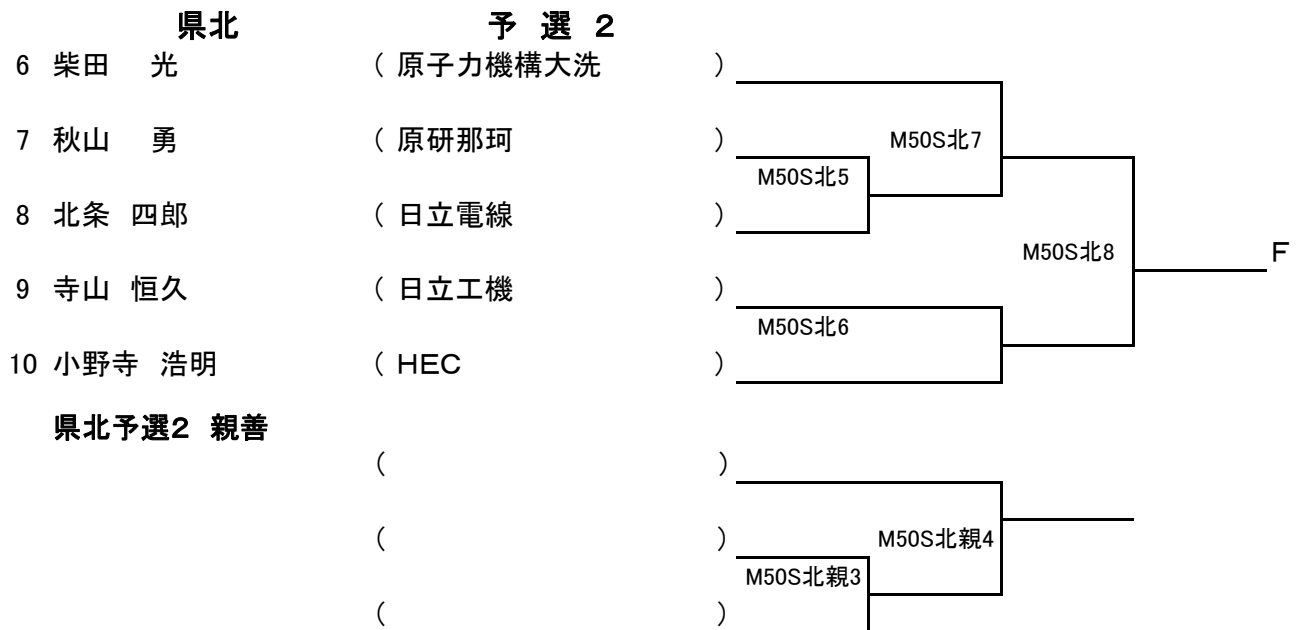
県北　予 選 2

6 柴田　光　( 原子力機構大洗 )
7 秋山　勇　( 原研那珂 )
8 北条 四郎　( 日立電線 )
9 寺山 恒久　( 日立工機 )
10 小野寺 浩明　( HEC )

M50S北7
M50S北5
M50S北8
F
M50S北6

県北予選2 親善

( )
( )
( )

M50S北親4
M50S北親3